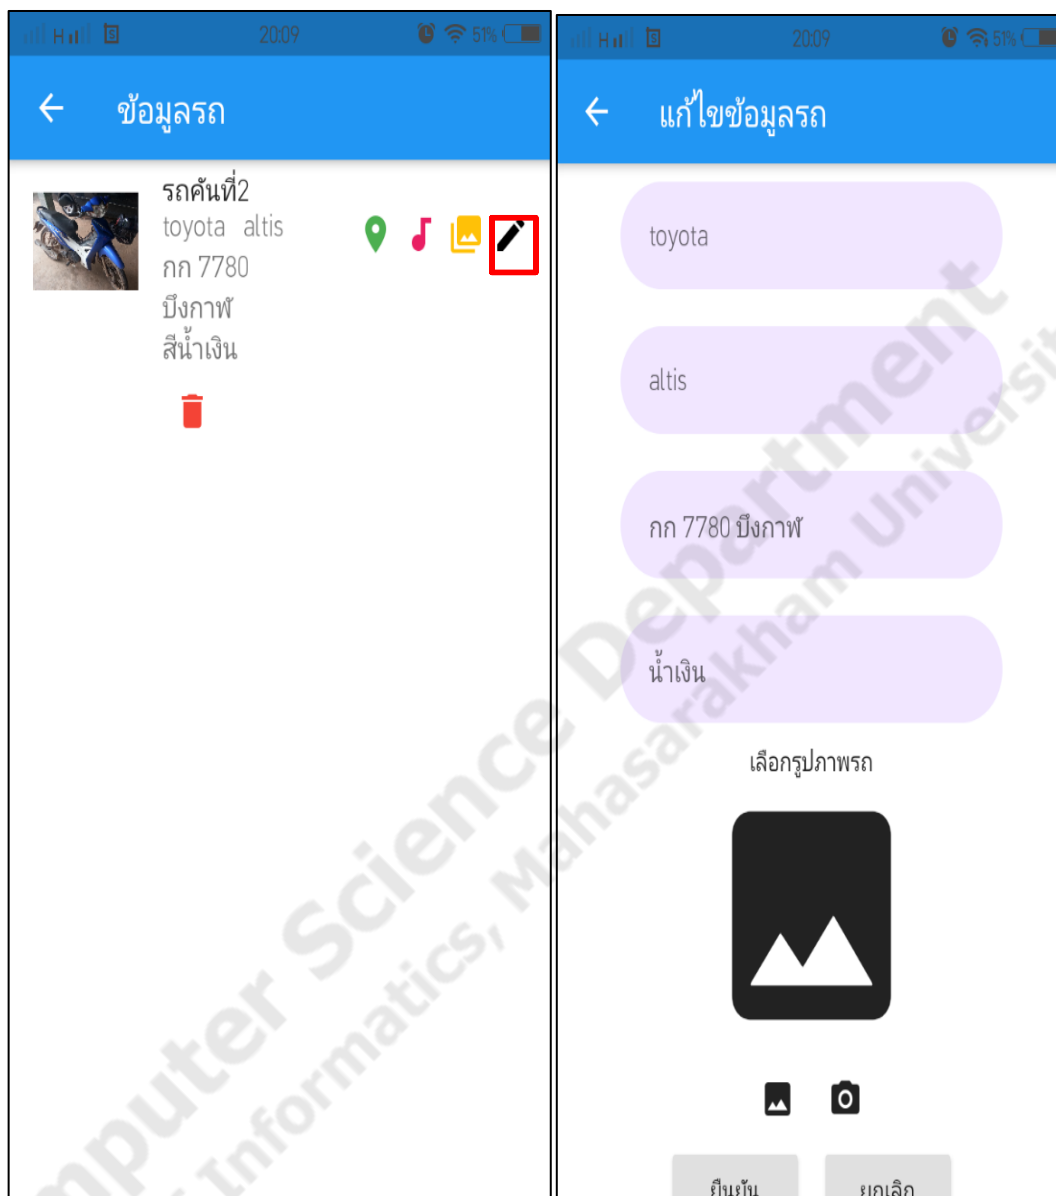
H 20:09 51%

ข้อมูลรถ

รถคันที่2
toyota altis
กก 7780
บึงกาฬ
สีน้ำเงิน

H 20:09 51%

แก้ไขข้อมูลรถ

toyota

altis

กก 7780 บึงกาฬ

น้ำเงิน

เลือกรูปภาพรถ

ยืนยัน

ยกเลิก

Computer Science Department
Informatics, Mahasarakham University